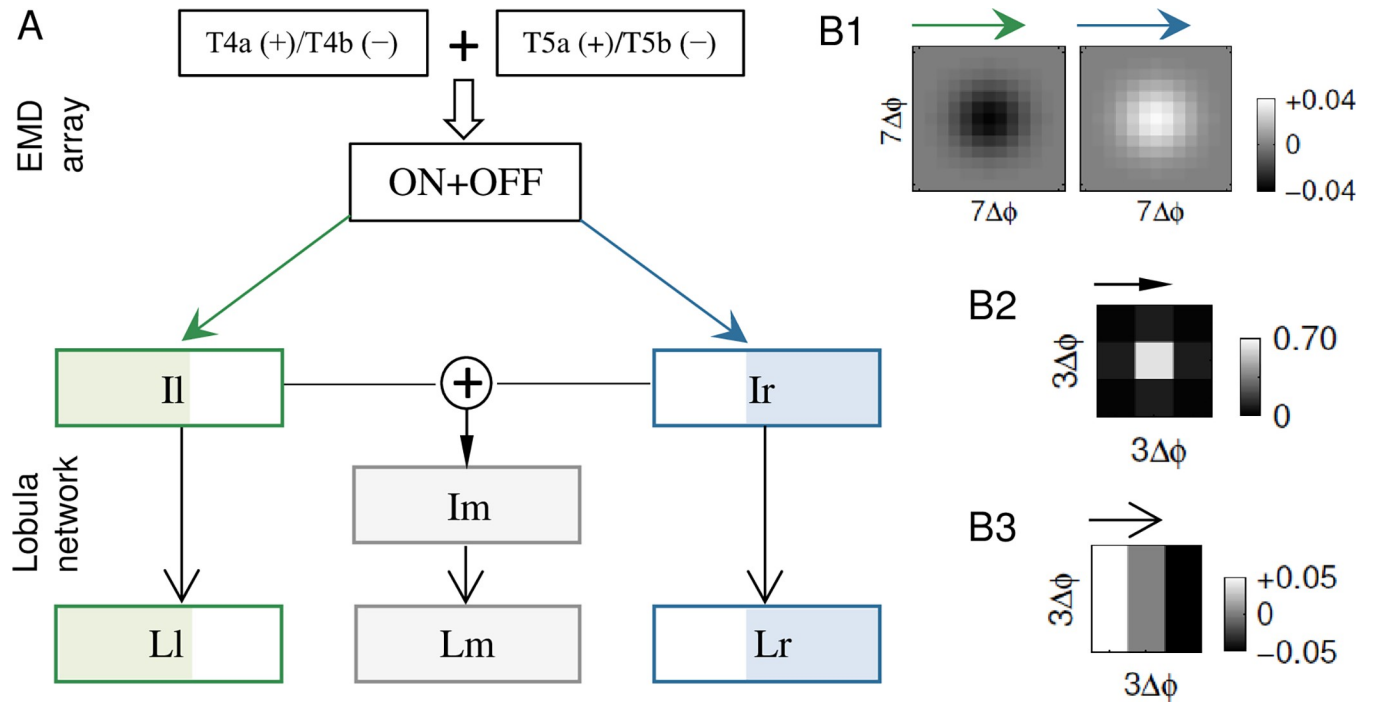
A

T4a (+)/T4b (−) + T5a (+)/T5b (−)

EMD array

ON+OFF

Il

$\oplus$

Ir

Lobula network

Im

Ll

Lm

Lr

B1

$7\Delta\phi$

$7\Delta\phi$

$7\Delta\phi$

+0.04

0

−0.04

B2

$3\Delta\phi$

$3\Delta\phi$

0.70

0

B3

$3\Delta\phi$

$3\Delta\phi$

+0.05

0

−0.05